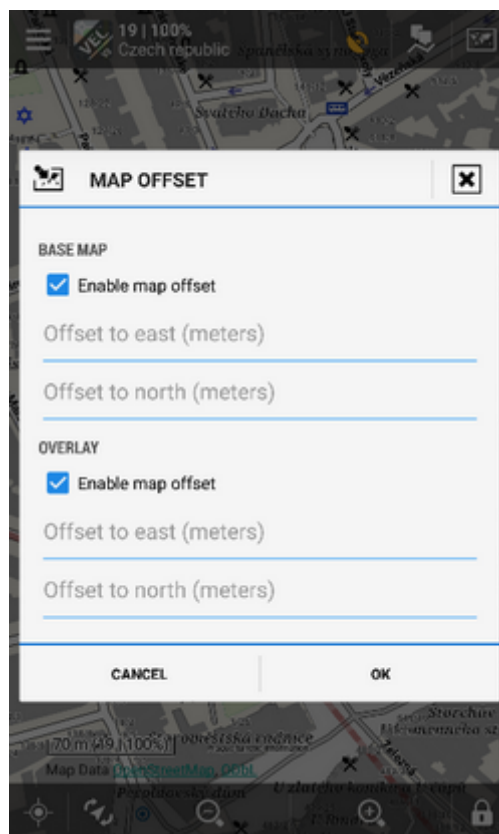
19 | 100%
Czech republic
Španělská synagoga
Svatého Ducha
Věženská

MAP OFFSET

BASE MAP
Enable map offset
Offset to east (meters)
Offset to north (meters)

OVERLAY
Enable map offset
Offset to east (meters)
Offset to north (meters)

CANCEL
OK

Storchův
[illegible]
70 m (19 | 100%)
Map Data OpenStreetMap, ODbL
Železná
Pražská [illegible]
U zlatého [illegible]